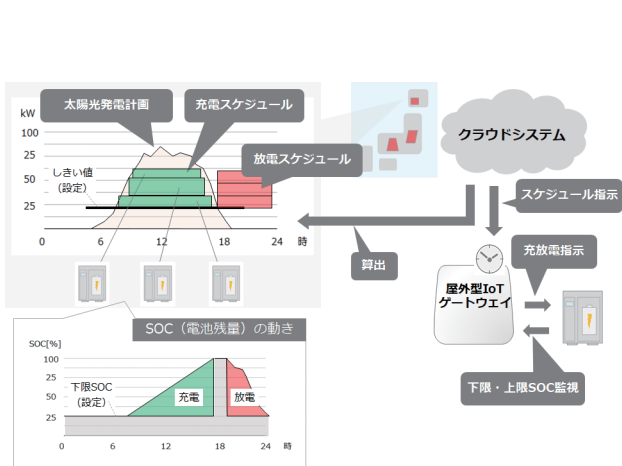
太陽光発電計画

充電スケジュール

kW

100

25

50

25

しきい値
（設定）

放電スケジュール

0
6
12
18
24
時

クラウドシステム

スケジュール指示

算出

充放電指示

屋外型IoT
ゲートウェイ

下限・上限SOC監視

SOC（電池残量）の動き

SOC[%]

100

75

50

25

下限SOC
（設定）

充電

放電

0
6
12
18
24
時